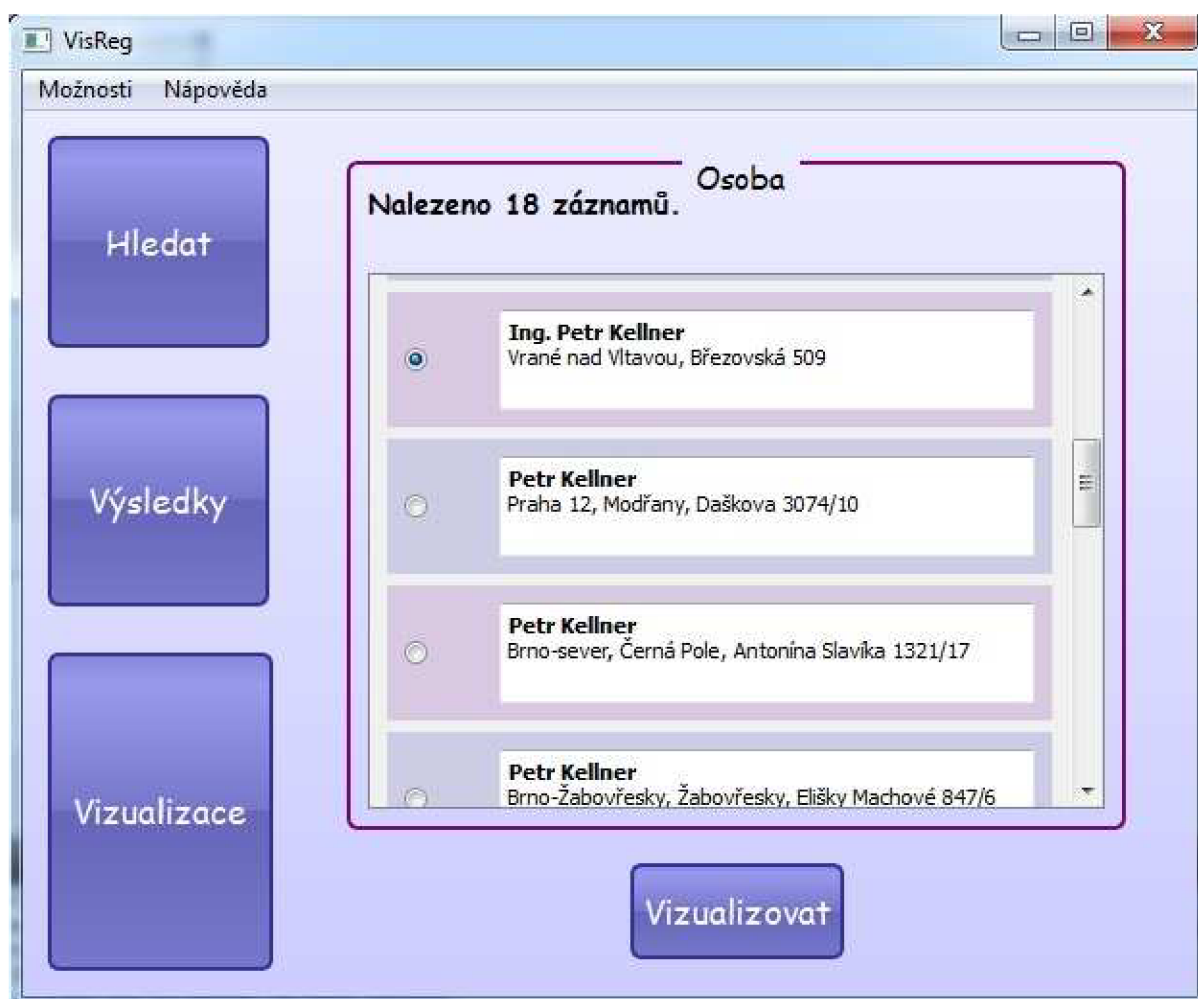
VisReg

Možnosti Nápověda

Hledat

Výsledky

Vizualizace

Osoba

Nalezeno 18 záznamů.

**Ing. Petr Kellner**
Vrané nad Vltavou, Březovská 509

**Petr Kellner**
Praha 12, Modřany, Daškova 3074/10

**Petr Kellner**
Brno-sever, Černá Pole, Antonína Slavíka 1321/17

**Petr Kellner**
Brno-Žabovřesky, Žabovřesky, Elišky Machové 847/6

Vizualizovat